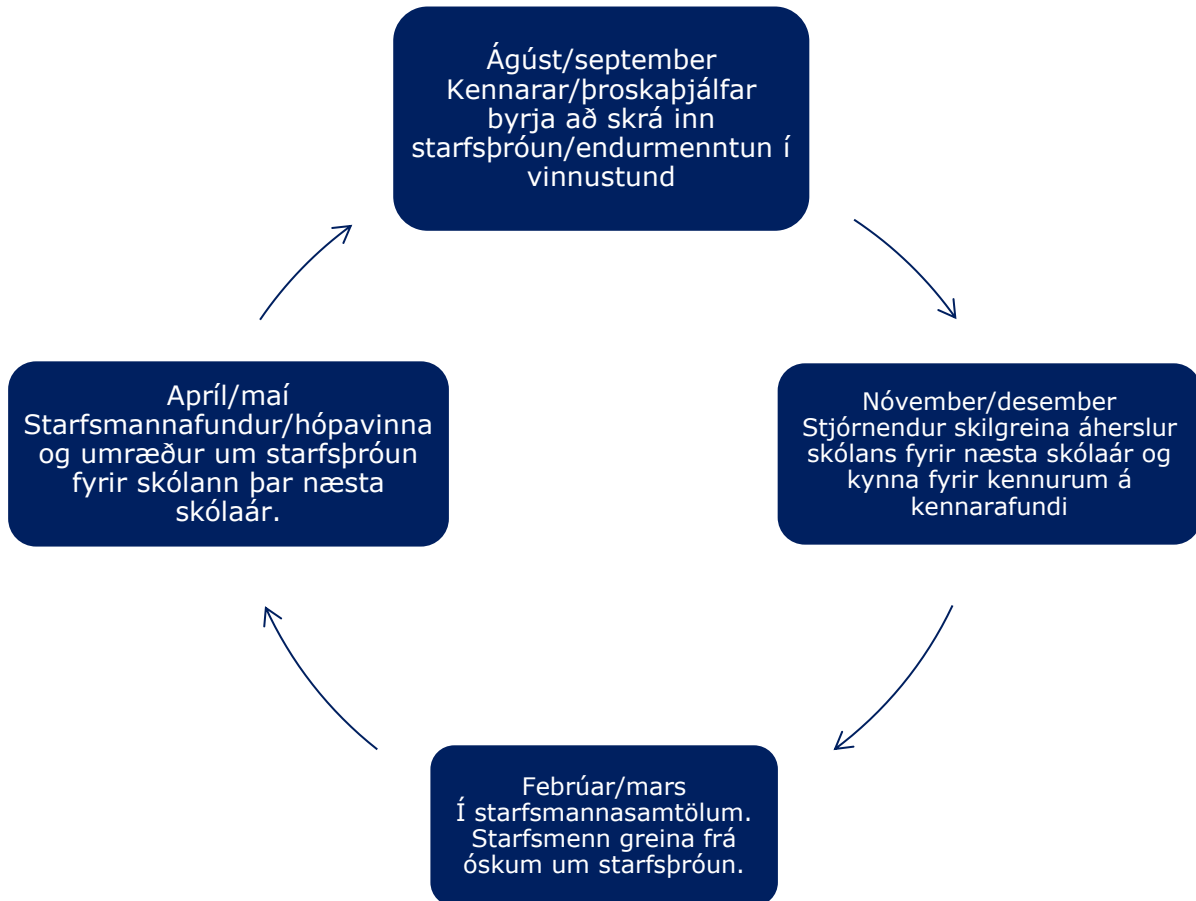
Ágúst/september
Kennarar/þroskaþjálfar byrja að skrá inn starfsþróun/endurmenntun í vinnustund

Nóvember/desember
Stjórnendur skilgreina áherslur skólans fyrir næsta skólaár og kynna fyrir kennurum á kennarafundi

Febrúar/mars
Í starfsmannasamtölum. Starfsmenn greina frá óskum um starfsþróun.

Apríl/maí
Starfsmannafundur/hópavinna og umræður um starfsþróun fyrir skólann þar næsta skólaár.